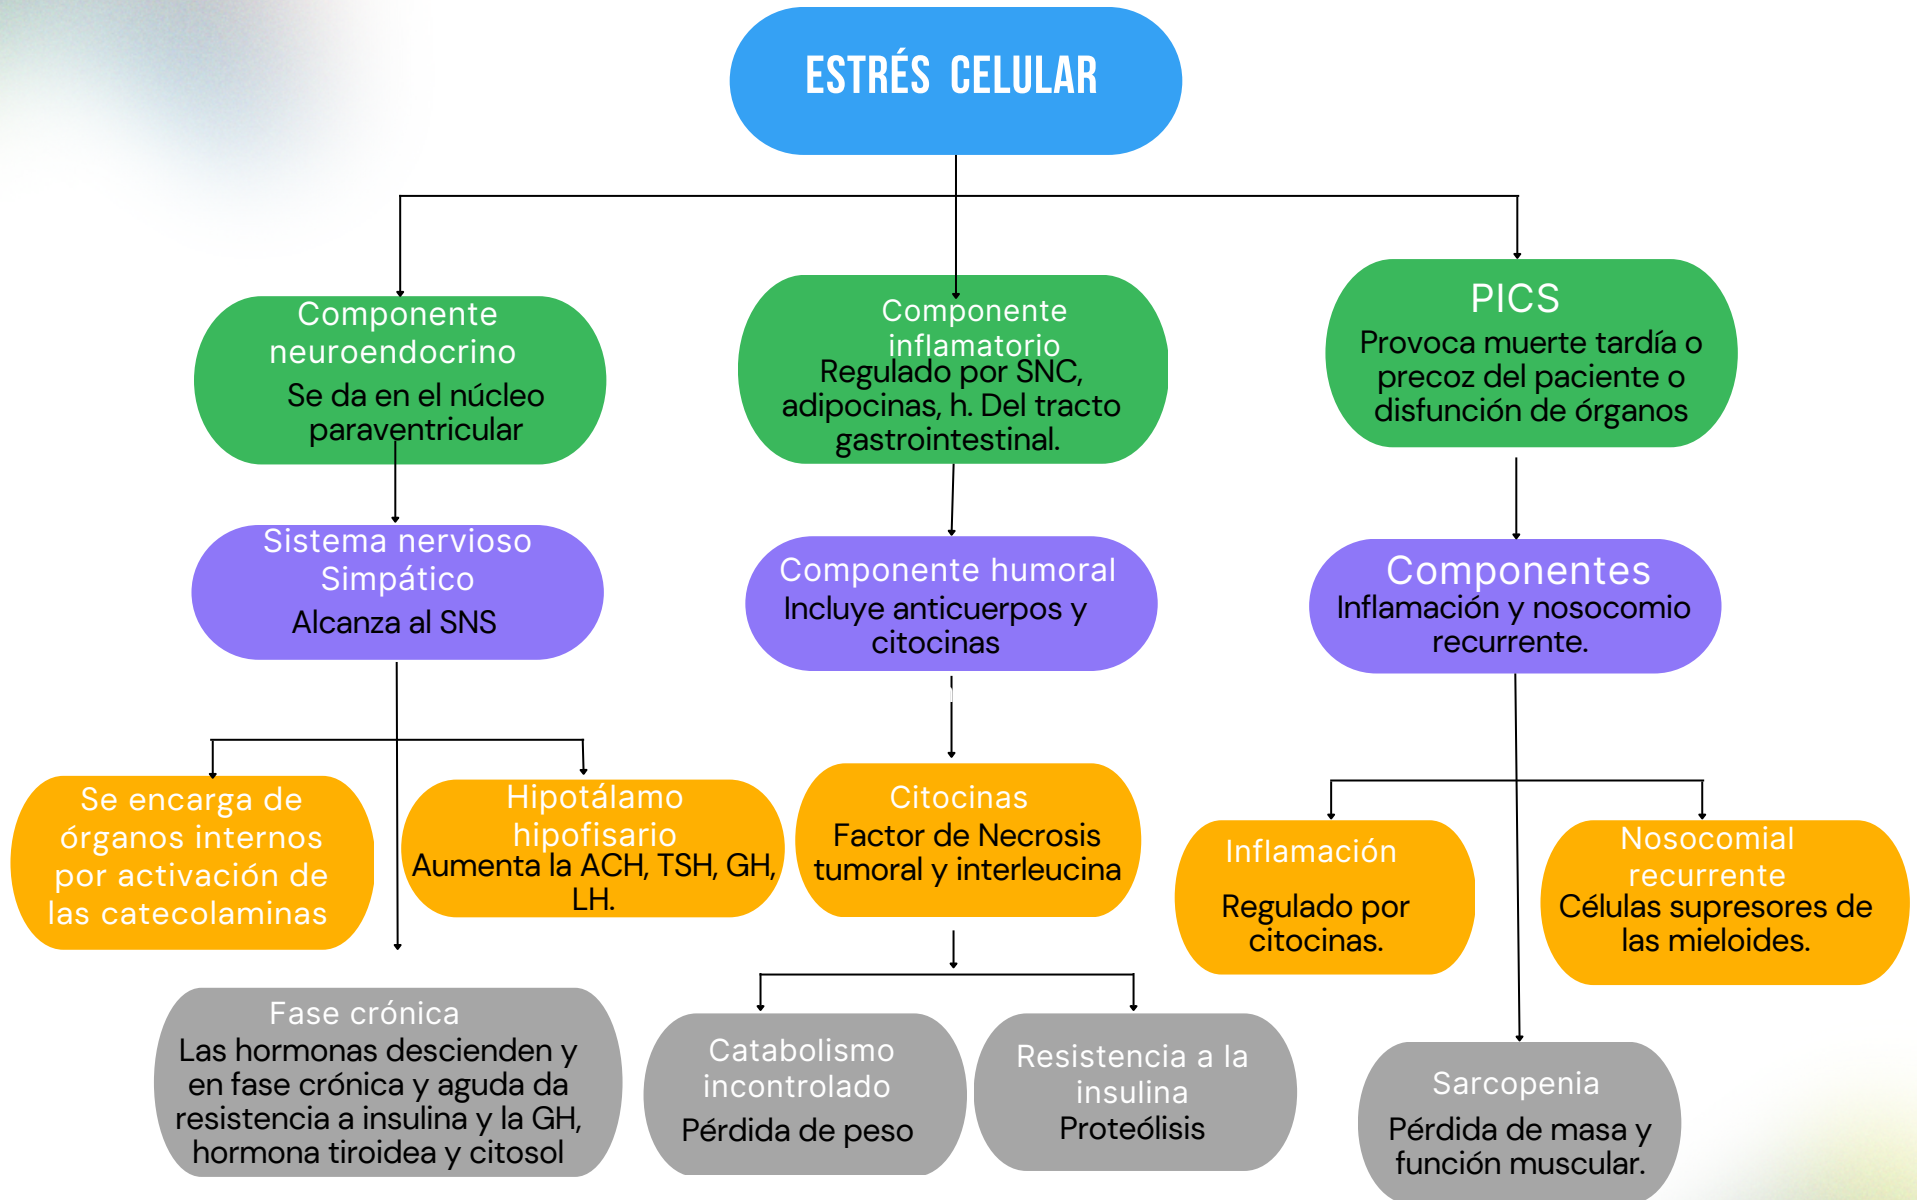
ESTRÉS CELULAR

Componente neuroendocrino
Se da en el núcleo paraventricular

Componente inflamatorio
Regulado por SNC, adipocinas, h. Del tracto gastrointestinal.

PICS
Provoca muerte tardía o precoz del paciente o disfunción de órganos

Sistema nervioso Simpático
Alcanza al SNS

Componente humoral
Incluye anticuerpos y citocinas

Componentes
Inflamación y nosocomio recurrente.

Se encarga de órganos internos por activación de las catecolaminas

Hipotálamo hipofisario
Aumenta la ACH, TSH, GH, LH.

Citocinas
Factor de Necrosis tumoral y interleucina

Inflamación
Regulado por citocinas.

Nosocomial recurrente
Células supresores de las mieloides.

Fase crónica
Las hormonas descienden y en fase crónica y aguda da resistencia a insulina y la GH, hormona tiroidea y citosol

Catabolismo incontrolado
Pérdida de peso

Resistencia a la insulina
Proteólisis

Sarcopenia
Pérdida de masa y función muscular.